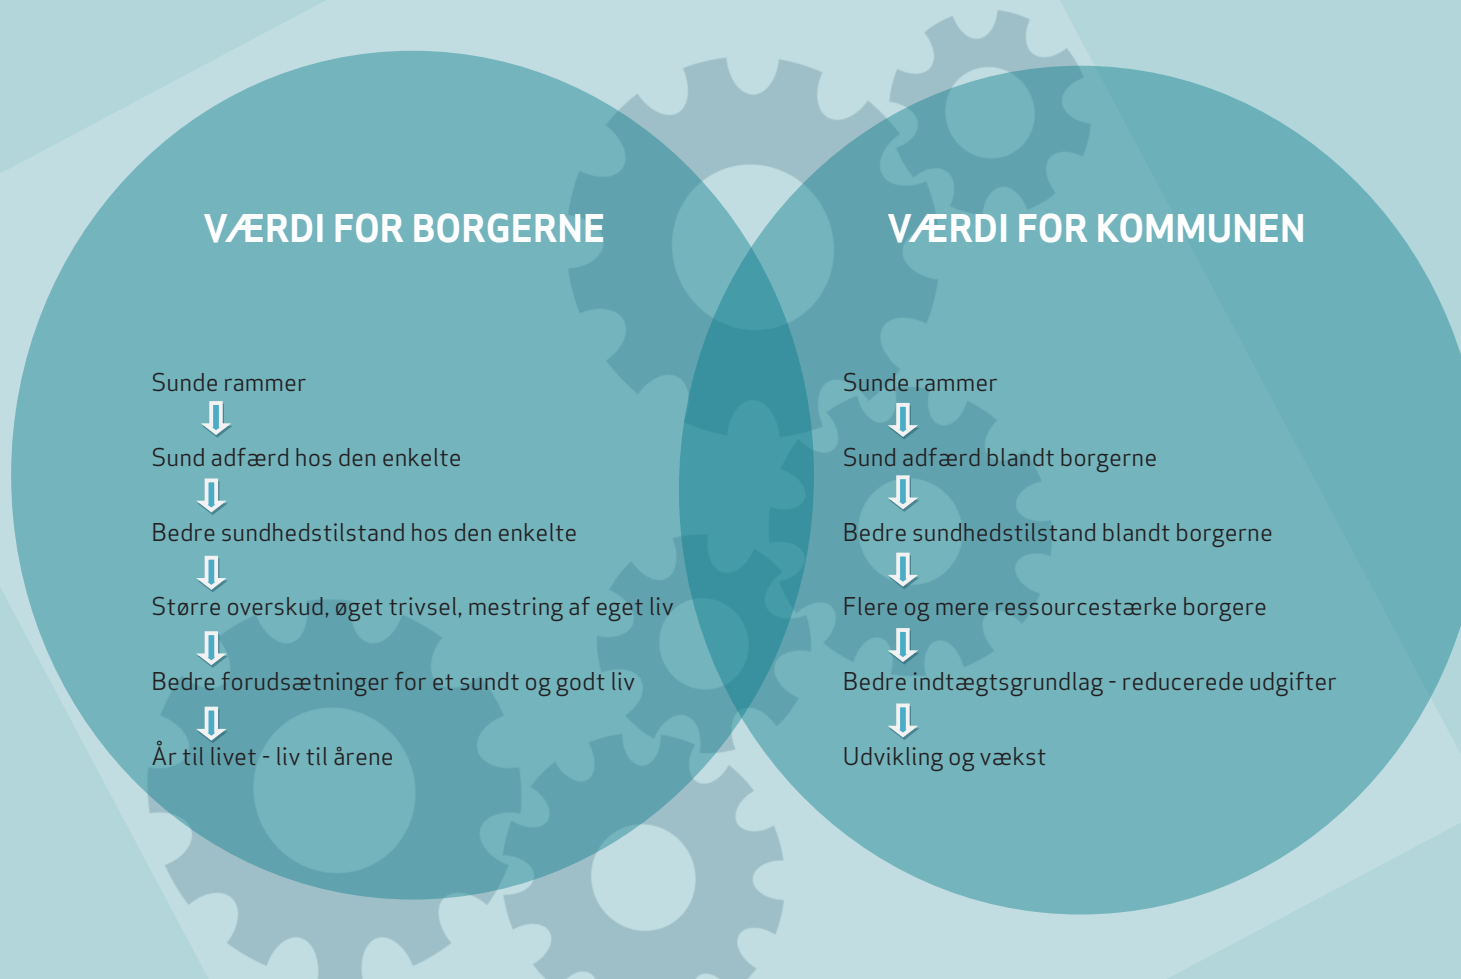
VÆRDI FOR BORGERNE

Sunde rammer
⇩
Sund adfærd hos den enkelte
⇩
Bedre sundhedstilstand hos den enkelte
⇩
Større overskud, øget trivsel, mestring af eget liv
⇩
Bedre forudsætninger for et sundt og godt liv
⇩
År til livet - liv til årene

VÆRDI FOR KOMMUNEN

Sunde rammer
⇩
Sund adfærd blandt borgerne
⇩
Bedre sundhedstilstand blandt borgerne
⇩
Flere og mere ressourcestærke borgere
⇩
Bedre indtægtsgrundlag - reducerede udgifter
⇩
Udvikling og vækst